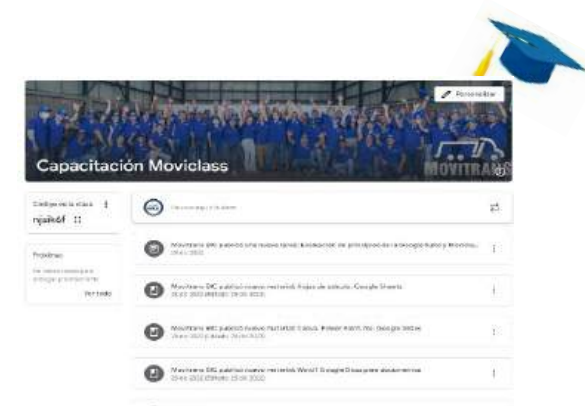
Personalizar

Capacitación Moviclass

MOVITRANS

Código de la clase
njaik6f

Próximas
No tienes tareas para entregar próximamente
Ver todo

Movitrans DIC publicó una nueva tarea: Evaluación de principios de la Ecología Rural y Movitrans
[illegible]

Movitrans DIC publicó nuevo material: Hojas de cálculo, Google Sheets
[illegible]

Movitrans DIC publicó nuevo material: Power Point, Google Slides
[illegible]

Movitrans DIC publicó nuevo material: Word / Google Docs para documentos
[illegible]